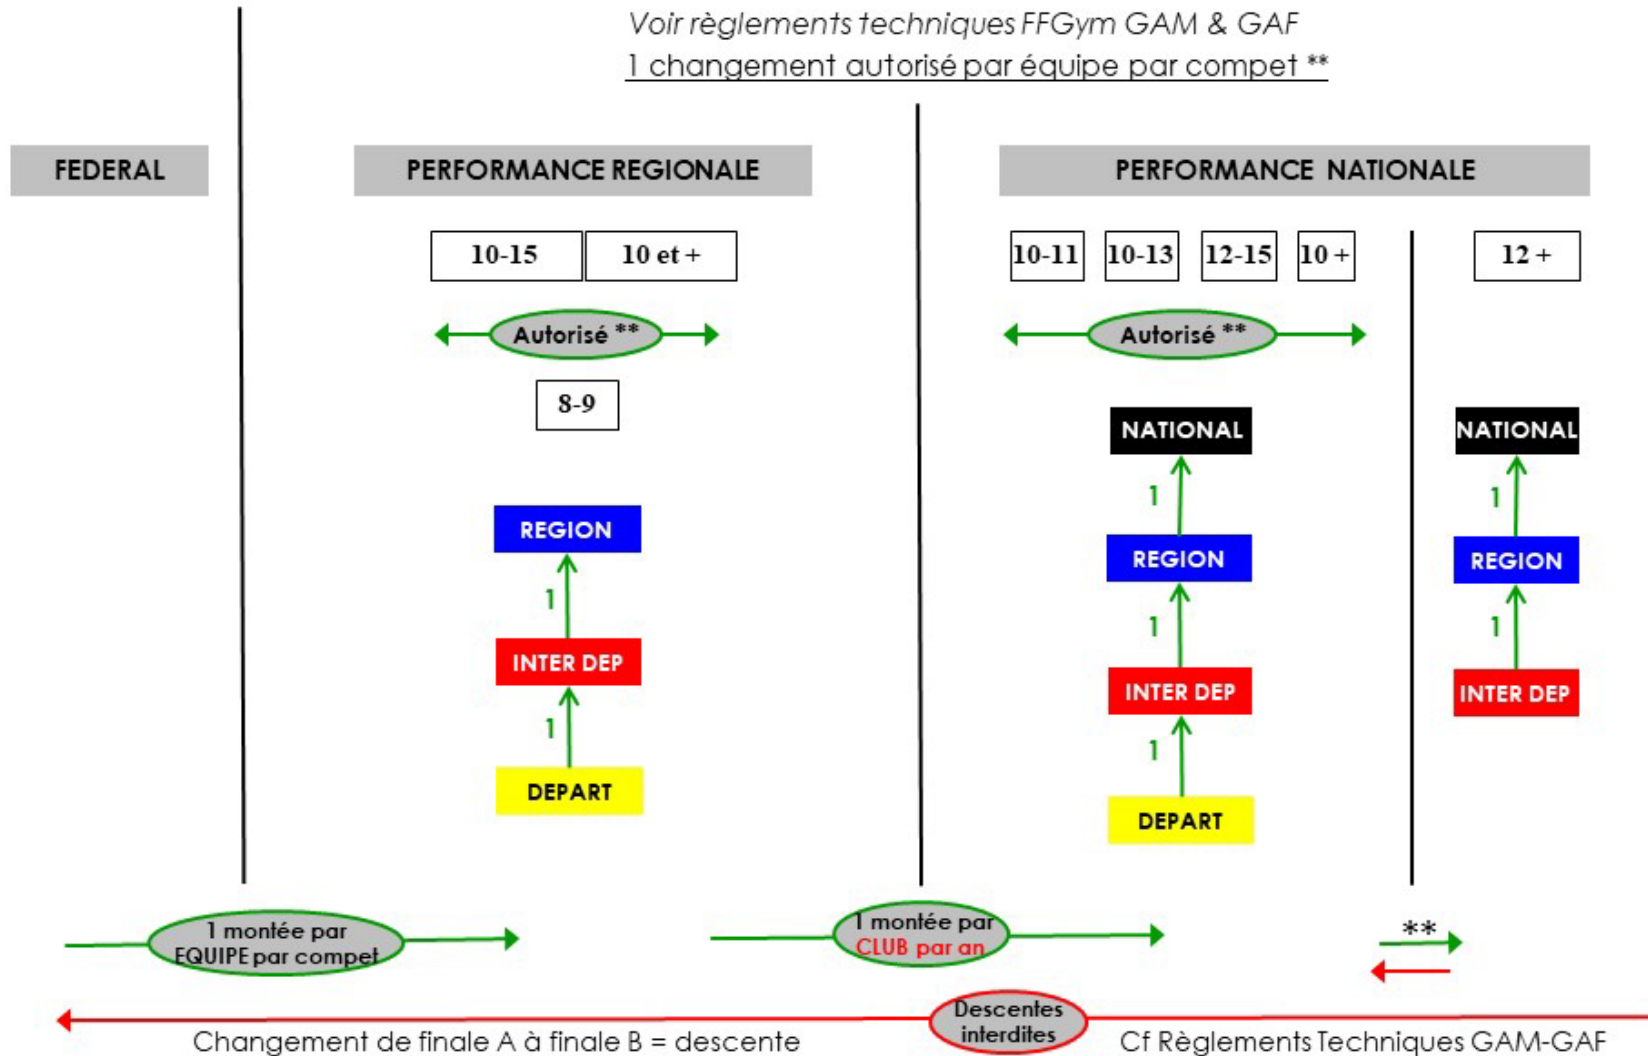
Voir règlements techniques FFGym GAM & GAF
1 changement autorisé par équipe par compet **

FEDERAL

PERFORMANCE REGIONALE

10-15 | 10 et +

Autorisé **

8-9

REGION
1
INTER DEP
1
DEPART

PERFORMANCE NATIONALE

10-11 | 10-13 | 12-15 | 10 +

Autorisé **

NATIONAL
1
REGION
1
INTER DEP
1
DEPART

12 +

NATIONAL
1
REGION
1
INTER DEP

1 montée par EQUIPE par compet

1 montée par CLUB par an

**

Descentes interdites

Changement de finale A à finale B = descente

Cf Règlements Techniques GAM-GAF